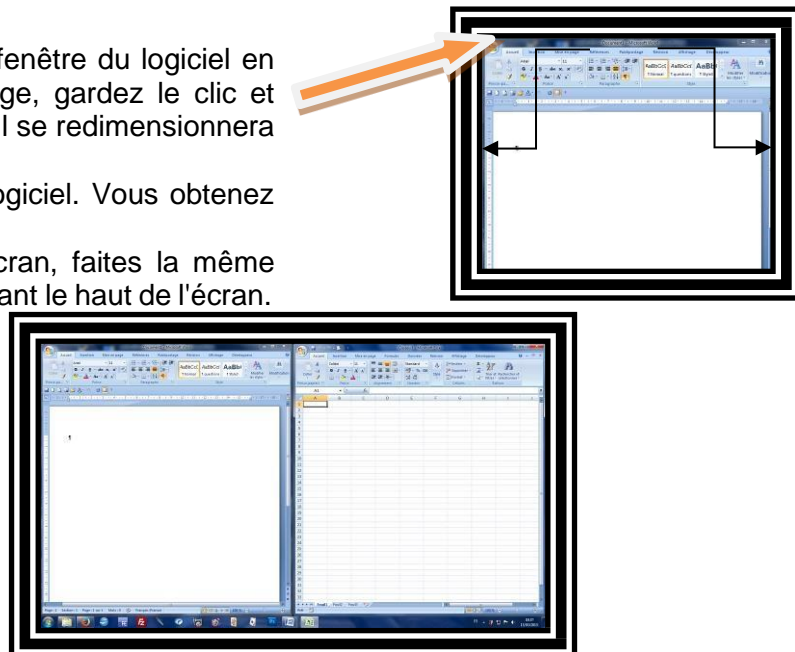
fenêtre du logiciel en ge, gardez le clic et l se redimensionnera

ogiciel. Vous obtenez

cran, faites la même ant le haut de l'écran.

Accueil

AaBbCcI AaBbCcI AaBbI

AaBbCcI AaBbCcI AaBbI

Accueil

A B C D E F G H I J K L